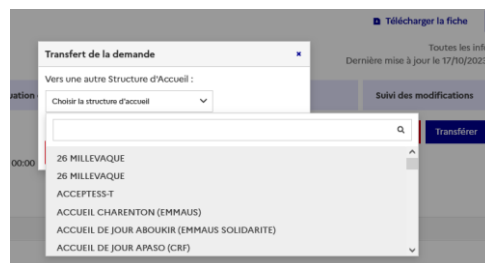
Télécharger la fiche

Toutes les inf

Dernière mise à jour le 17/10/202

Transfert de la demande

×

Vers une autre Structure d'Accueil :

Choisir la structure d'accueil

uation

Suivi des modifications

Transférer

00:00

26 MILLEVAQUE
26 MILLEVAQUE
ACCEPTESS-T
ACCUEIL CHARENTON (EMMAUS)
ACCUEIL DE JOUR ABOUKIR (EMMAUS SOLIDARITE)
ACCUEIL DE JOUR APASO (CRF)